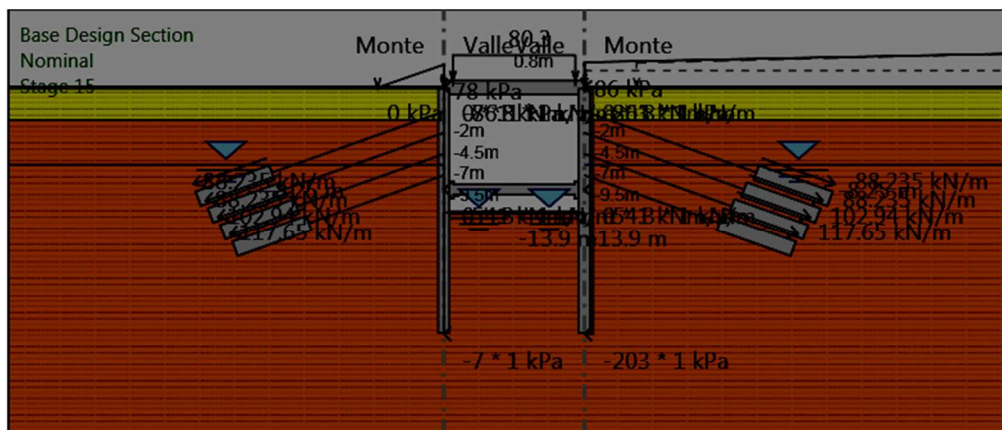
Base Design Section
Nominal
Stage 15

Monte
Valle
Valle
Monte
80.3
0.8m
78 kPa
06 kPa
0 kPa
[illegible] kN/m
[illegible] kN/m
-2m
-4.5m
-7m
-9.5m
-2m
-4.5m
-7m
-9.5m
88.235 kN/m
88.235 kN/m
102.94 kN/m
117.65 kN/m
88.235 kN/m
88.235 kN/m
102.94 kN/m
117.65 kN/m
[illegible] kN/m
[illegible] kN/m
-13.9 m
-13.9 m
-7 * 1 kPa
-203 * 1 kPa